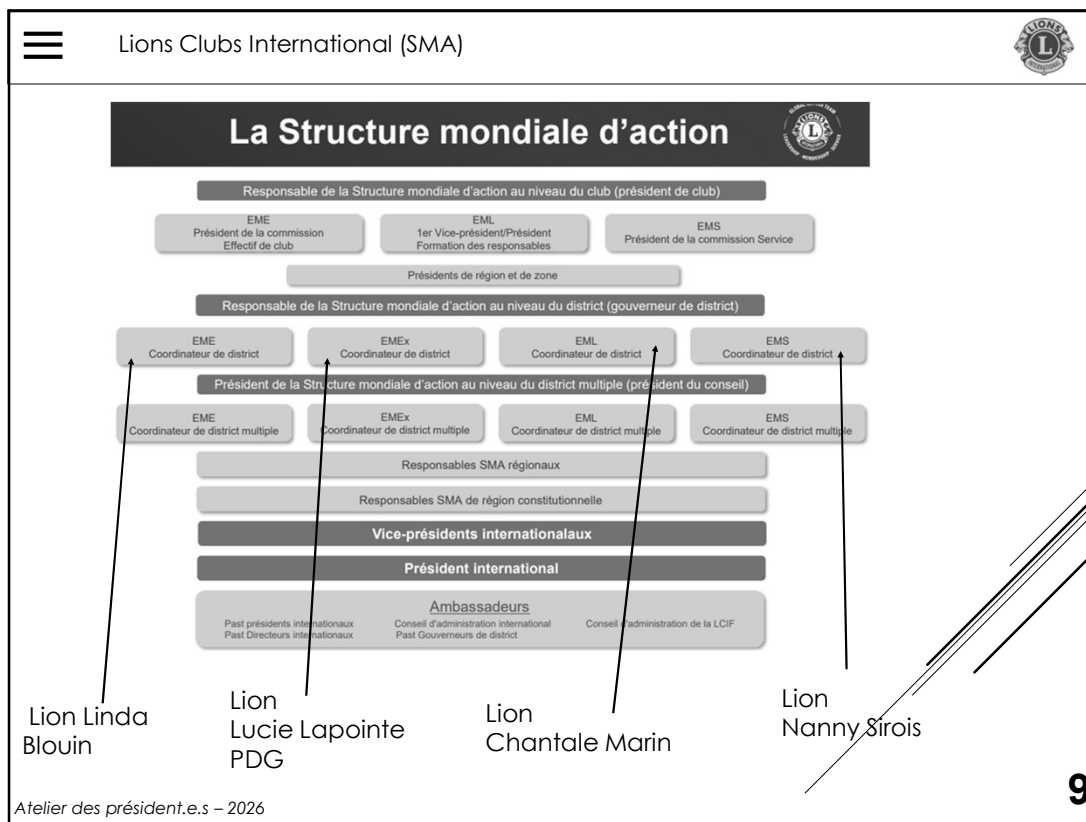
Lions Clubs International (SMA)

La Structure mondiale d'action

Responsable de la Structure mondiale d'action au niveau du club (président de club)

EME
Président de la commission Effectif de club

EML
1er Vice-président/Président Formation des responsables

EMS
Président de la commission Service

Présidents de région et de zone

Responsable de la Structure mondiale d'action au niveau du district (gouverneur de district)

EME
Coordinateur de district

EMEx
Coordinateur de district

EML
Coordinateur de district

EMS
Coordinateur de district

Président de la Structure mondiale d'action au niveau du district multiple (président du conseil)

EME
Coordinateur de district multiple

EMEx
Coordinateur de district multiple

EML
Coordinateur de district multiple

EMS
Coordinateur de district multiple

Responsables SMA régionaux

Responsables SMA de région constitutionnelle

Vice-présidents internationalaux

Président international

Ambassadeurs
Past présidents internationaux
Past Directeurs internationaux
Conseil d'administration international
Past Gouverneurs de district
Conseil d'administration de la LCIF

Lion Linda Blouin

Lion Lucie Lapointe PDG

Lion Chantale Marin

Lion Nanny Sirois

Atelier des président.e.s – 2026

9